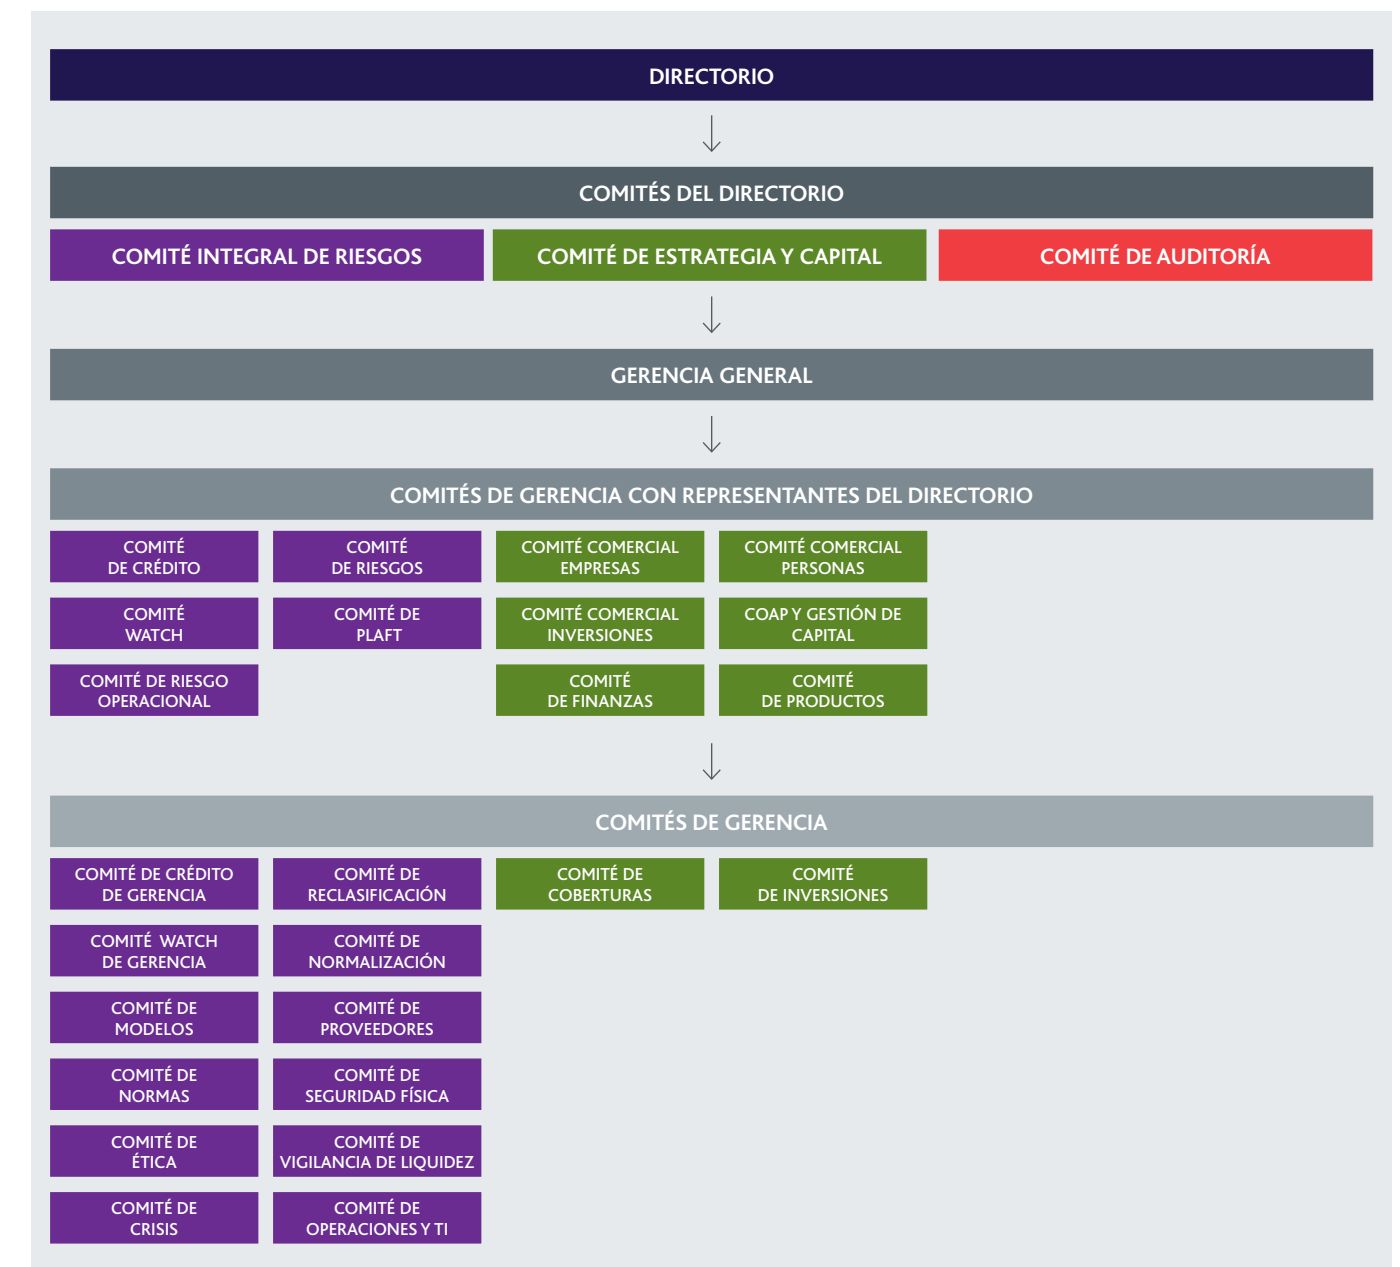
DIRECTORIO

COMITÉS DEL DIRECTORIO

COMITÉ INTEGRAL DE RIESGOS

COMITÉ DE ESTRATEGIA Y CAPITAL

COMITÉ DE AUDITORÍA

GERENCIA GENERAL

COMITÉS DE GERENCIA CON REPRESENTANTES DEL DIRECTORIO

COMITÉ DE CRÉDITO

COMITÉ DE RIESGOS

COMITÉ COMERCIAL EMPRESAS

COMITÉ COMERCIAL PERSONAS

COMITÉ WATCH

COMITÉ DE PLAFT

COMITÉ COMERCIAL INVERSIONES

COAP Y GESTIÓN DE CAPITAL

COMITÉ DE RIESGO OPERACIONAL

COMITÉ DE FINANZAS

COMITÉ DE PRODUCTOS

COMITÉS DE GERENCIA

COMITÉ DE CRÉDITO DE GERENCIA

COMITÉ DE RECLASIFICACIÓN

COMITÉ DE COBERTURAS

COMITÉ DE INVERSIONES

COMITÉ WATCH DE GERENCIA

COMITÉ DE NORMALIZACIÓN

COMITÉ DE MODELOS

COMITÉ DE PROVEEDORES

COMITÉ DE NORMAS

COMITÉ DE SEGURIDAD FÍSICA

COMITÉ DE ÉTICA

COMITÉ DE VIGILANCIA DE LIQUIDEZ

COMITÉ DE CRISIS

COMITÉ DE OPERACIONES Y TI